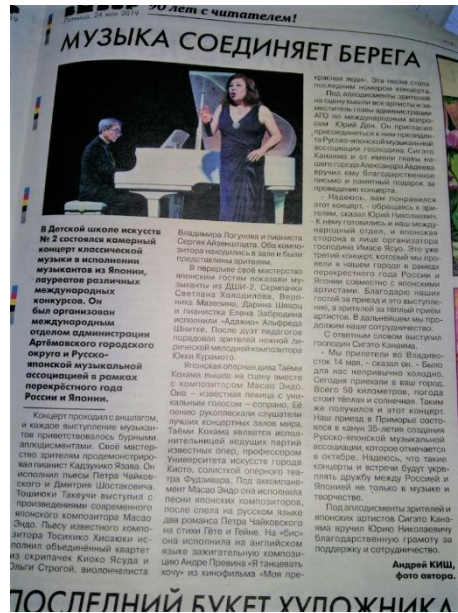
Пятница, 24 мая 2019 90 лет с читателем!

МУЗЫКА СОЕДИНЯЕТ БЕРЕГА

В Детской школе искусств № 2 состоялся камерный концерт классической музыки в исполнении музыкантов из Японии, лауреатов различных международных конкурсов. Он был организован международным отделом администрации Артёмовского городского округа и Русско-японской музыкальной ассоциацией в рамках перекрёстного года России и Японии.

Концерт проходил с аншлагом, и каждое выступление музыкантов приветствовалось бурными аплодисментами. Своё мастерство зрителям продемонстрировал пианист Кадзуюко Язава. Он исполнил пьесы Петра Чайковского и Дмитрия Шостаковича. Тошиюки Такеучи выступил с произведениями современного японского композитора Масао Эндо. Пьесу известного композитора Тосихико Хисакуки исполнил объединённый квартет из скрипачек Киоко Ясуда и Ольги Строгой, виолончелиста Владимира Логунова и пианиста Сергея Айземштадта. Оба композитора находились в зале и были представлены зрителям.

В перерыве своё мастерство японским гостям показали музыканты из ДШИ-2. Скрипачки Светлана Холодилова, Вероника Мазепина, Дарина Шварц и пианистка Елена Забродина исполнили «Адажио» Альфреда Шнитке. После дуэт педагогов порадовал зрителей нежной лирической мелодией композитора Юкки Курамото.

Японская оперная дива Таёми Кохама вышла на сцену вместе с композитором Масао Эндо. Она – известная певица с уникальным голосом – сопрано. Её пение унесло слушателей лучших концертных залов мира. Таёми Кохама является исполнительницей ведущих партий известных опер, профессором Университета искусств города Киото, солисткой оперного театра Фудзивара. Под аккомпанемент Масао Эндо она исполнила песни японских композиторов, после спела на русском языке два романса Петра Чайковского на стихи Гёте и Гейне. На «бис» она исполнила на английском языке зажигательную композицию Андре Превина «Я танцевать хочу» из кинофильма «Моя прекрасная леди». Эта песня стала последним номером концерта.

Под аплодисменты зрителей на сцену вышли все артисты и заместитель главы администрации АГО по международным вопросам Юрий Ден. Он пригласил присоединиться к ним президента Русско-японской музыкальной ассоциации госпожу Сигэко Канама и от имени главы нашего города Александра Авдеева вручил ей благодарственное письмо и памятный подарок за проведение концерта.

– Надеюсь, вам понравился этот концерт, – обращаясь к зрителям, сказал Юрий Николаевич. – К нему готовились и наш международный отдел, и японская сторона в лице организатора госпожи Канама. Это уже третий концерт, который мы проводим в нашем городе в рамках перекрёстного года России и Японии совместно с японскими артистами. Благодарю наших гостей за приезд и это выступление, а зрителей за тёплый приём артистов. В дальнейшем мы продолжим наше сотрудничество.

С ответным словом выступила госпожа Сигэко Канама.

– Мы прилетели во Владивосток 14 мая, – сказала она. – Было дождливо и холодно. Сегодня приехали в ваш город. Всего 50 километров, но город стоит тёплым и солнечным. Также и получился и этот концерт. Наш приезд в Приморье состоялся в связи с 35-летием создания Русско-японской музыкальной ассоциации, которое отмечается в октябре. Надеюсь, что такие концерты и встречи будут укреплять дружбу между Россией и Японией не только в музыке и творчестве.

Под аплодисменты зрителей и японских артистов Сигэко Канама вручила Юрию Николаевичу благодарственную грамоту за поддержку и сотрудничество.

Андрей КИШ,
фото автора.

ПОСЛЕДНИЙ БУКЕТ ХУДОЖНИКА